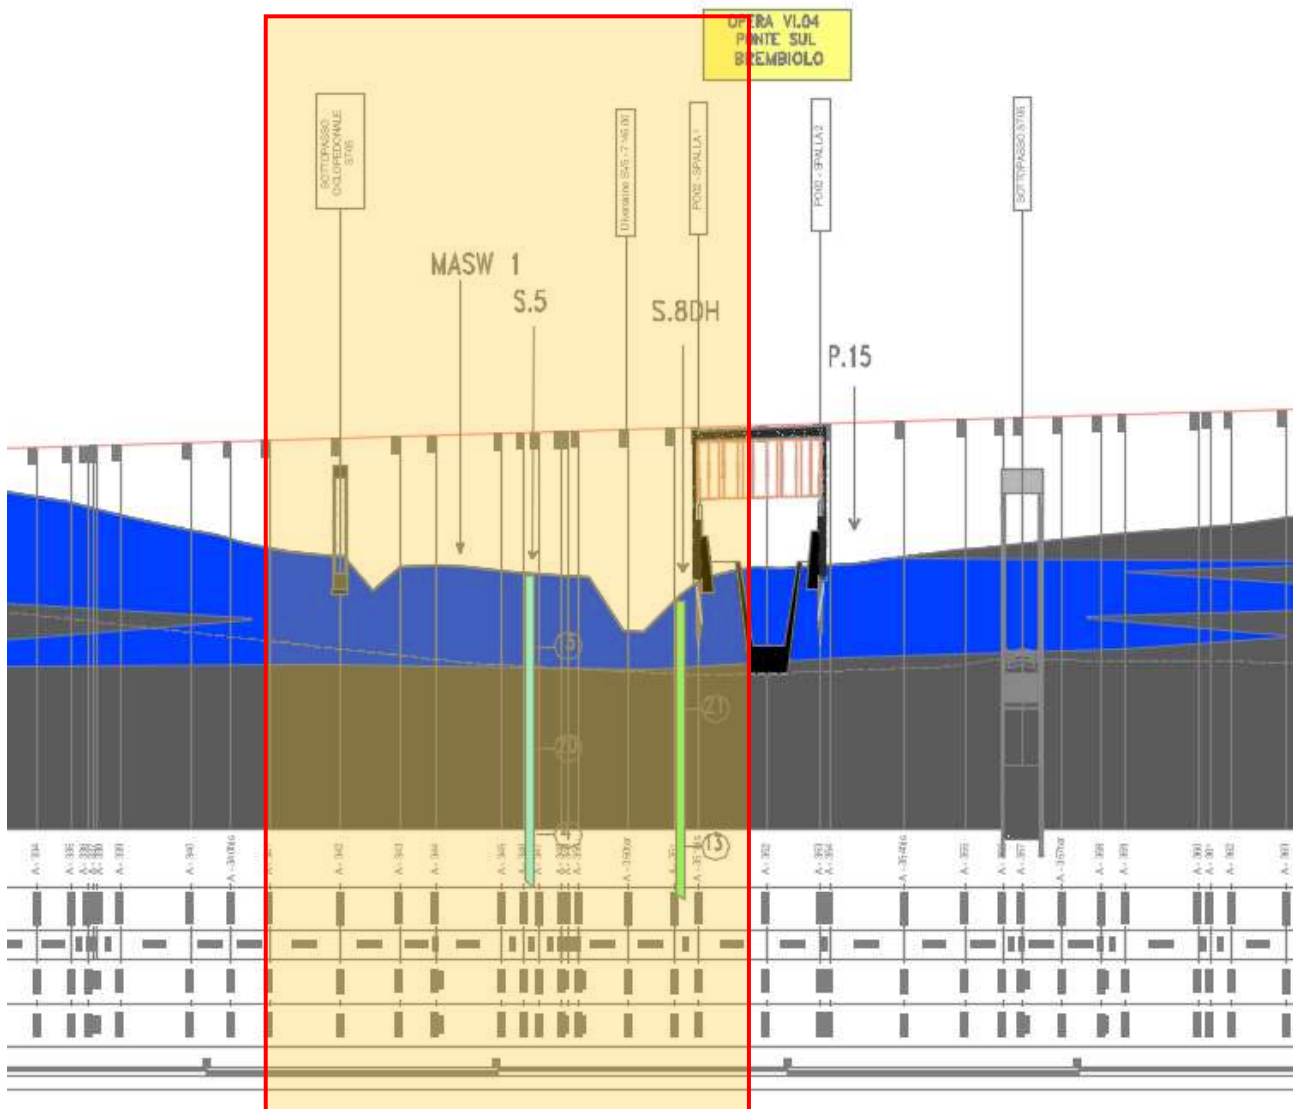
OPERA VI.04
PONTE SUL
BREMBIOLO

SOTTOPASSO CICLOPEDONALE

Diversione SVS

PO02 - SPALLA 1

PO02 - SPALLA 2

SOTTOPASSO

MASW 1

S.5

S.8DH

P.15

15

20

4

21

13

A - 334

A - 335

A - 340

A - 342

A - 343

A - 344

A - 345

A - 352

A - 353

A - 355

A - 357

A - 358

A - 359

A - 360

A - 362

A - 363